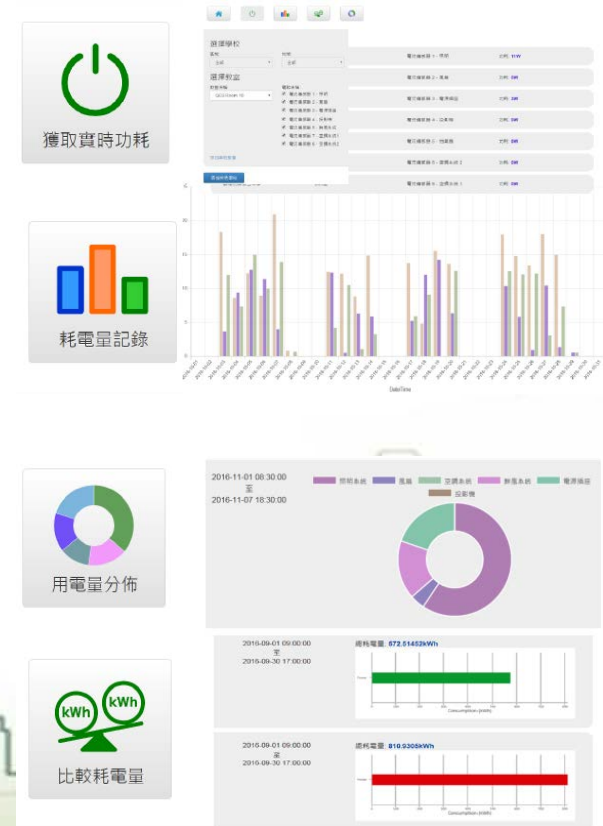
獲取實時功耗

選擇學校

選擇教室

耗電量記錄

DateTime

用電量分佈

2016-11-01 08:30:00
至
2016-11-07 18:30:00

照明系統

風扇

空調系統

飲用系統

電源插座

投影機

比較耗電量

kWh

kWh

2016-09-01 09:00:00
至
2016-09-30 17:00:00

總耗電量 572.51452kWh

Consumption (kWh)

2016-09-01 09:00:00
至
2016-09-30 17:00:00

總耗電量 810.9305kWh

Consumption (kWh)